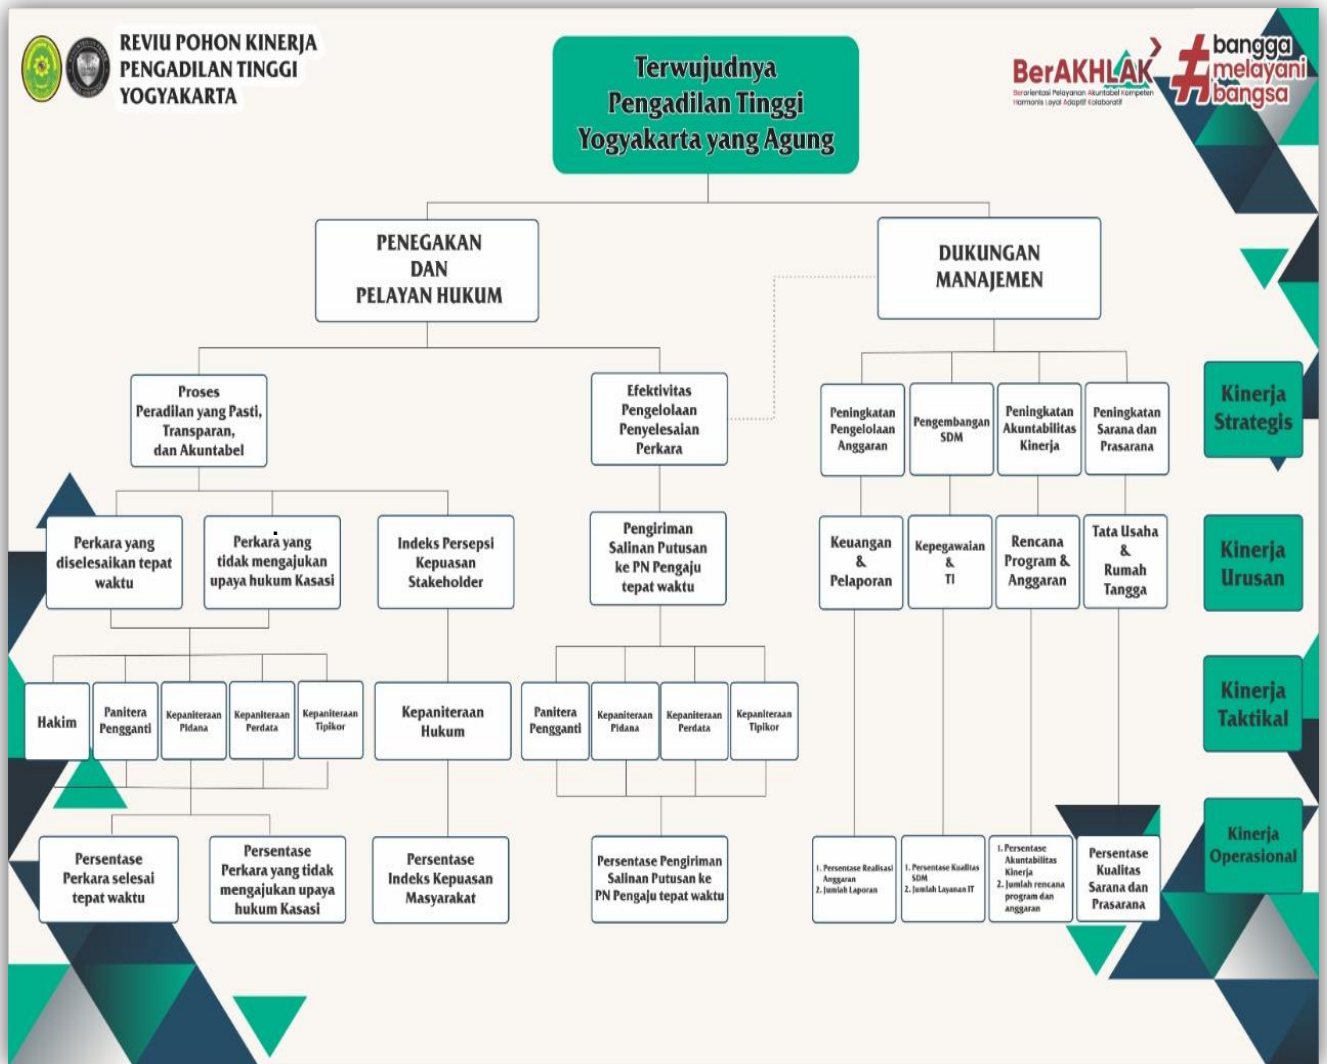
REVIU POHON KINERJA PENGADILAN TINGGI YOGYAKARTA

Terwujudnya Pengadilan Tinggi Yogyakarta yang Agung

BerAKHLAK
Berorientasi Pelayanan Akuntabel Kompeten Harmonis Loyal Adaptif Kolaboratif

#bangga melayani bangsa

PENEGAKAN DAN PELAYAN HUKUM

DUKUNGAN MANAJEMEN

Proses Peradilan yang Pasti, Transparan, dan Akuntabel

Efektivitas Pengelolaan Penyelesaian Perkara

Peningkatan Pengelolaan Anggaran

Pengembangan SDM

Peningkatan Akuntabilitas Kinerja

Peningkatan Sarana dan Prasarana

Kinerja Strategis

Perkara yang diselesaikan tepat waktu

Perkara yang tidak mengajukan upaya hukum Kasasi

Indeks Persepsi Kepuasan Stakeholder

Pengiriman Salinan Putusan ke PN Pengaju tepat waktu

Keuangan & Pelaporan

Kepegawaian & TI

Rencana Program & Anggaran

Tata Usaha & Rumah Tangga

Kinerja Urusan

Hakim

Panitera Pengganti

Kepaniteraan Pidana

Kepaniteraan Perdata

Kepaniteraan Tipikor

Kepaniteraan Hukum

Panitera Pengganti

Kepaniteraan Pidana

Kepaniteraan Perdata

Kepaniteraan Tipikor

Kinerja Taktikal

Persentase Perkara selesai tepat waktu

Persentase Perkara yang tidak mengajukan upaya hukum Kasasi

Persentase Indeks Kepuasan Masyarakat

Persentase Pengiriman Salinan Putusan ke PN Pengaju tepat waktu

1. Persentase Realisasi Anggaran
2. Jumlah Laporan

1. Persentase Kualitas SDM
2. Jumlah Layanan IT

1. Persentase Akuntabilitas Kinerja
2. Jumlah rencana program dan anggaran

Persentase Kualitas Sarana dan Prasarana

Kinerja Operasional